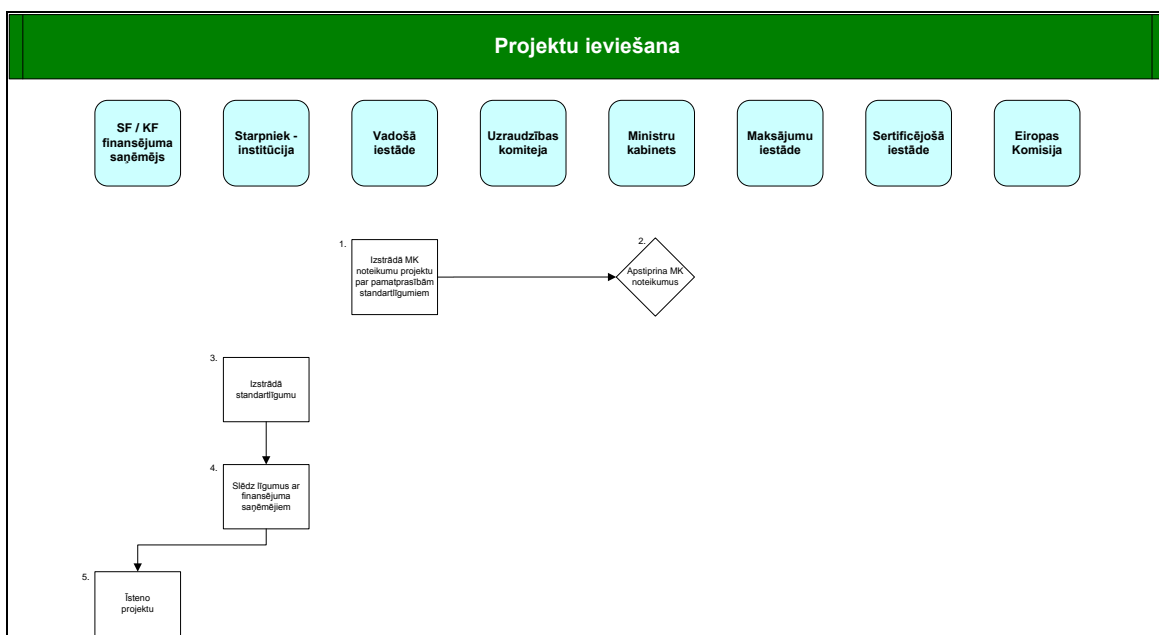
Projektu ieviešana

SF / KF finansējuma saņēmējs

Starpniek - institūcija

Vadošā iestāde

Uzraudzības komiteja

Ministru kabinets

Maksājumu iestāde

Sertificējošā iestāde

Eiropas Komisija

1.
Izstrādā MK noteikumu projektu par pamatprasībām standartlīgumiem

2.
Apstiprina MK noteikumus

3.
Izstrādā standartlīgumu

4.
Slēdz līgumus ar finansējuma saņēmējiem

5.
Īsteno projektu